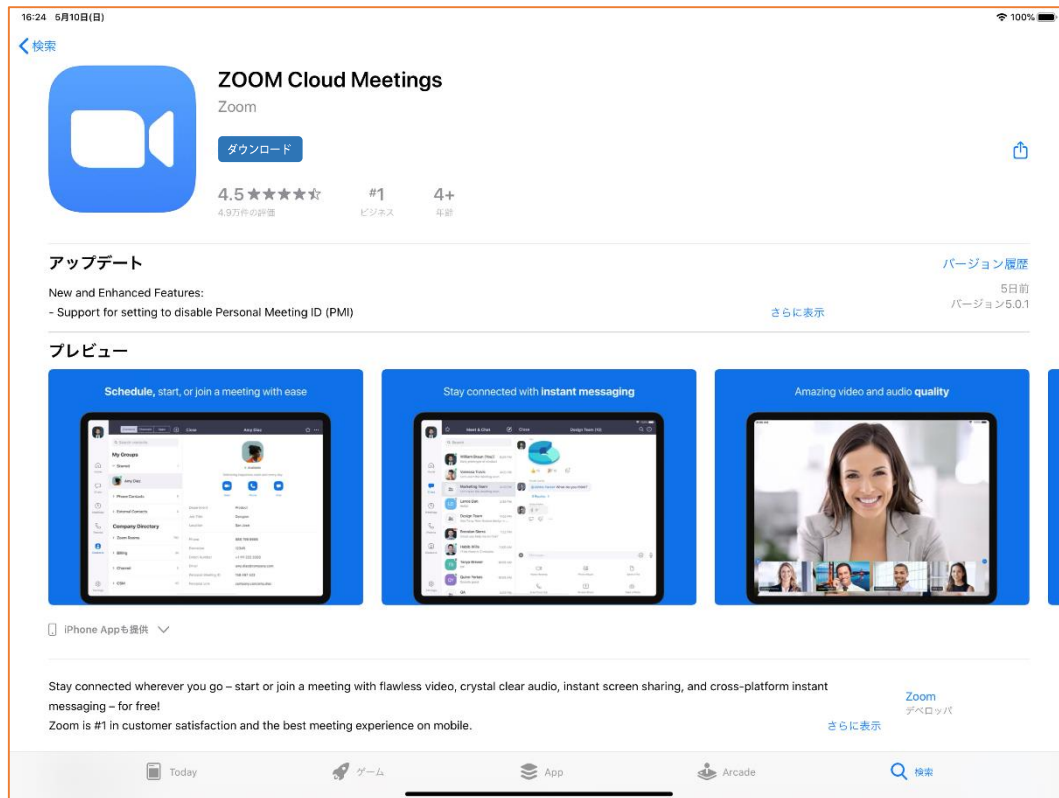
16:24 5月10日(日)

100%

検索

ZOOM Cloud Meetings

Zoom

ダウンロード

4.5 ★★★★☆
4.9万件の評価

#1
ビジネス

4+
年齢

アップデート

バージョン履歴

New and Enhanced Features:
- Support for setting to disable Personal Meeting ID (PMI)

さらに表示

5日前
バージョン5.0.1

プレビュー

Schedule, start, or join a meeting with ease

My Groups

Company Directory

Stay connected with instant messaging

Amazing video and audio quality

iPhone Appも提供

Stay connected wherever you go – start or join a meeting with flawless video, crystal clear audio, instant screen sharing, and cross-platform instant messaging – for free!
Zoom is #1 in customer satisfaction and the best meeting experience on mobile.

さらに表示

Zoom
デベロッパ

Today

ゲーム

App

Arcade

検索